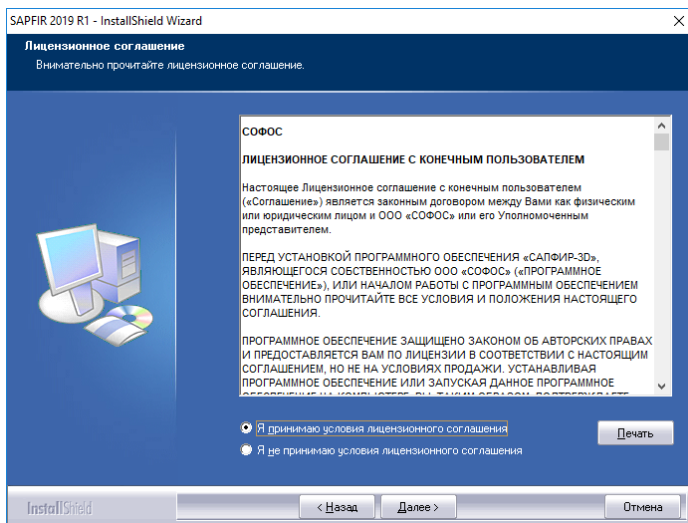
SAPFIR 2019 R1 - InstallShield Wizard

Лицензионное соглашение

Внимательно прочитайте лицензионное соглашение.

СОФОС

ЛИЦЕНЗИОННОЕ СОГЛАШЕНИЕ С КОНЕЧНЫМ ПОЛЬЗОВАТЕЛЕМ

Настоящее Лицензионное соглашение с конечным пользователем («Соглашение») является законным договором между Вами как физическим или юридическим лицом и ООО «СОФОС» или его Уполномоченным представителем.

ПЕРЕД УСТАНОВКОЙ ПРОГРАММНОГО ОБЕСПЕЧЕНИЯ «САПФИР-3D», ЯВЛЯЮЩЕГОСЯ СОБСТВЕННОСТЬЮ ООО «СОФОС» («ПРОГРАММНОЕ ОБЕСПЕЧЕНИЕ»), ИЛИ НАЧАЛОМ РАБОТЫ С ПРОГРАММНЫМ ОБЕСПЕЧЕНИЕМ ВНИМАТЕЛЬНО ПРОЧИТАЙТЕ ВСЕ УСЛОВИЯ И ПОЛОЖЕНИЯ НАСТОЯЩЕГО СОГЛАШЕНИЯ.

ПРОГРАММНОЕ ОБЕСПЕЧЕНИЕ ЗАЩИЩЕНО ЗАКОНОМ ОБ АВТОРСКИХ ПРАВАХ И ПРЕДОСТАВЛЯЕТСЯ ВАМ ПО ЛИЦЕНЗИИ В СООТВЕТСТВИИ С НАСТОЯЩИМ СОГЛАШЕНИЕМ, НО НЕ НА УСЛОВИЯХ ПРОДАЖИ. УСТАНАВЛИВАЯ ПРОГРАММНОЕ ОБЕСПЕЧЕНИЕ ИЛИ ЗАПУСКАЯ ДАННОЕ ПРОГРАММНОЕ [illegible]

Я принимаю условия лицензионного соглашения

Я не принимаю условия лицензионного соглашения

Печать

InstallShield

< Назад

Далее >

Отмена